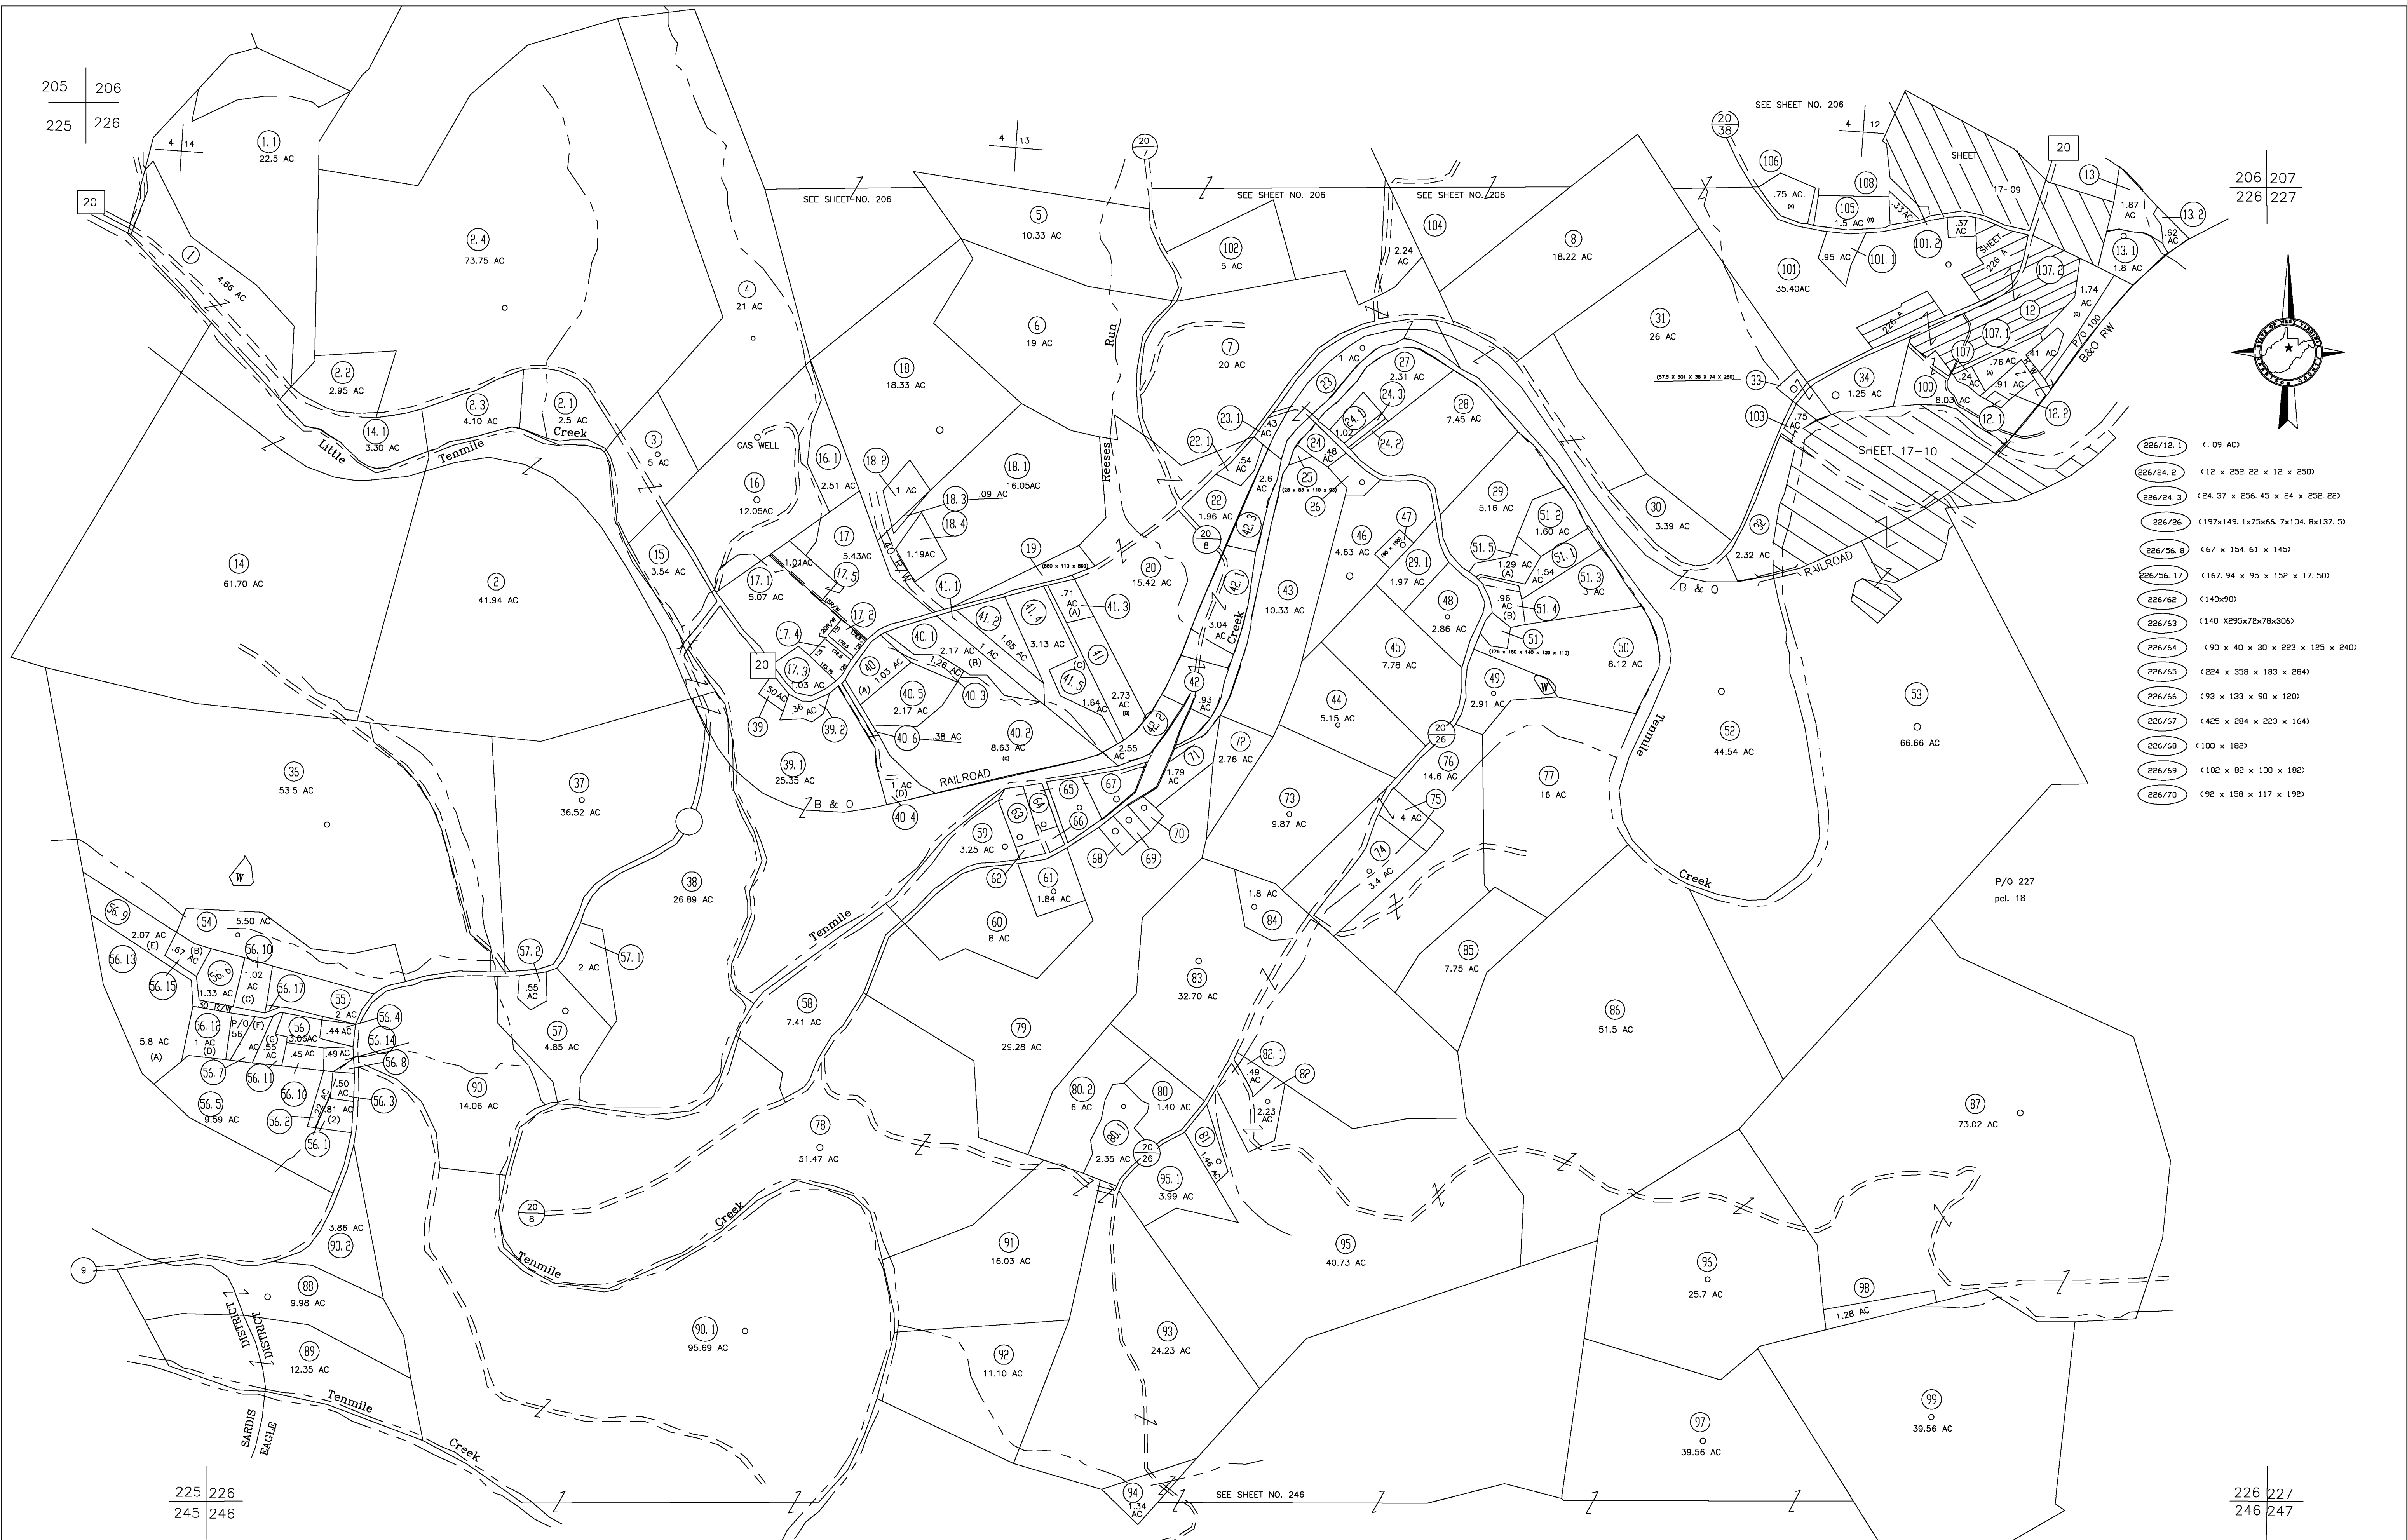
205 | 206
225 | 226

206 | 207
226 | 227

225 | 226
245 | 246

226 | 227
246 | 247

SEE SHEET NO. 206
SEE SHEET NO. 206
SEE SHEET NO. 206
SEE SHEET NO. 206
SEE SHEET NO. 246

20
1
4.66 AC
1.1
22.5 AC
2.4
73.75 AC
2.2
2.95 AC
14.1
3.30 AC
2.3
4.10 AC
2.1
2.5 AC
Little Tenmile Creek
3
5 AC
4
21 AC
5
10.33 AC
6
19 AC
7
20 AC
102
5 AC
104
2.24 AC
8
18.22 AC
31
26 AC
101
35.40 AC
106
.75 AC.
105
1.5 AC
108
.95 AC
101.1
101.2
.37 AC
SHEET 17~09
SHEET 226 A
20
13
1.87 AC
13.2
.62 AC
13.1
1.8 AC
107.2
1.74 AC
12
107.1
107
.76 AC
.24 AC
.91 AC
.41 AC
100
8.03 AC
12.1
12.2
P/O 100
B&O RW
34
1.25 AC
33
103
.75 AC
SHEET 17-10
(57.5 x 301 x 38 x 74 x 280)
14
61.70 AC
2
41.94 AC
15
3.54 AC
16
12.05AC
16.1
2.51 AC
GAS WELL
18
18.33 AC
18.2
1 AC
18.1
16.05AC
18.3
.09 AC
18.4
1.19AC
17
5.43AC
17.1
5.07 AC
1.01AC
17.5
17.2
17.4
17.3
1.03 AC
20
.50 AC
.36 AC
39
39.2
39.1
25.35 AC
40
1.03 AC
(A)
40.1
2.17 AC
(B)
1.26 AC
40.5
2.17 AC
40.3
40.6
.38 AC
40.2
8.63 AC
41.1
41.2
1 AC
41.4
1.65 AC
3.13 AC
.71 AC
(A)
41.3
41
41.5
(C)
1.64 AC
2.73 AC
(B)
19
(660 x 110 x 660)
20
15.42 AC
Reeses Run
22.1
23.1
.43 AC
.54 AC
22
1.96 AC
20 8
2.6 AC
42.3
42.1
3.04 AC
Creek
42
.93 AC
42.2
2.55 AC
23
1 AC
27
2.31 AC
24.3
24.1
1.02
24.2
24
.48 AC
25
(28 x 83 x 110 x 80)
26
28
7.45 AC
46
4.63 AC
47
29.1
1.97 AC
29
5.16 AC
51.2
1.60 AC
51.5
1.29 AC
(A)
1.54 AC
51.1
51.3
3 AC
.96 AC
(B)
51.4
51
(175 x 180 x 140 x 130 x 110)
43
10.33 AC
48
2.86 AC
45
7.78 AC
50
8.12 AC
49
2.91 AC
44
5.15 AC
30
3.39 AC
32
2.32 AC
B & O RAILROAD
52
44.54 AC
53
66.66 AC
Tenmile Creek
36
53.5 AC
37
36.52 AC
38
26.89 AC
B & O RAILROAD
1 AC
(D)
40.4
72
2.76 AC
71
1.79 AC
65
67
64
63
66
59
3.25 AC
62
61
1.84 AC
60
8 AC
68
69
70
73
9.87 AC
20 26
76
14.6 AC
75
4 AC
74
3.4 AC
77
16 AC
1.8 AC
84
85
7.75 AC
83
32.70 AC
86
51.5 AC
P/O 227
pcl. 18
Tenmile
56.9
2.07 AC
(E)
.67 AC
(B)
54
5.50 AC
56.10
1.02 AC
(C)
56.13
56.15
56.6
1.33 AC
56.17
55
2 AC
30 R/W
56.12
1 AC
(D)
P/O 56
(F)
1 AC
56
3.06AC
.44 AC
56.4
56.14
.55 AC
(G)
.45 AC
.49 AC
5.8 AC
(A)
56.7
56.11
56.8
56.16
.50 AC
.81 AC
(2)
56.3
56.5
9.59 AC
56.2
56.1
57.2
.55 AC
57.1
2 AC
57
4.85 AC
58
7.41 AC
90
14.06 AC
79
29.28 AC
80.2
6 AC
80
1.40 AC
80.1
2.35 AC
20 26
81
1.46 AC
82.1
.49 AC
82
2.23 AC
78
51.47 AC
95.1
3.99 AC
95
40.73 AC
87
73.02 AC
20 8
Tenmile Creek
3.86 AC
90.2
9
88
9.98 AC
89
12.35 AC
SARDIS DISTRICT
EAGLE DISTRICT
Tenmile Creek
90.1
95.69 AC
91
16.03 AC
92
11.10 AC
93
24.23 AC
94
1.34 AC
96
25.7 AC
98
1.28 AC
97
39.56 AC
99
39.56 AC
20 38
4 14
4 13
4 12
20 7

| 226/12.1 | (.09 AC) |
|---|---|
| 226/24.2 | (12 x 252.22 x 12 x 250) |
| 226/24.3 | (24.37 x 256.45 x 24 x 252.22) |
| 226/26 | (197x149.1x75x66.7x104.8x137.5) |
| 226/56.8 | (67 x 154.61 x 145) |
| 226/56.17 | (167.94 x 95 x 152 x 17.50) |
| 226/62 | (140x90) |
| 226/63 | (140 X295x72x78x306) |
| 226/64 | (90 x 40 x 30 x 223 x 125 x 240) |
| 226/65 | (224 x 358 x 183 x 284) |
| 226/66 | (93 x 133 x 90 x 120) |
| 226/67 | (425 x 284 x 223 x 164) |
| 226/68 | (100 x 182) |
| 226/69 | (102 x 82 x 100 x 182) |
| 226/70 | (92 x 158 x 117 x 192) |